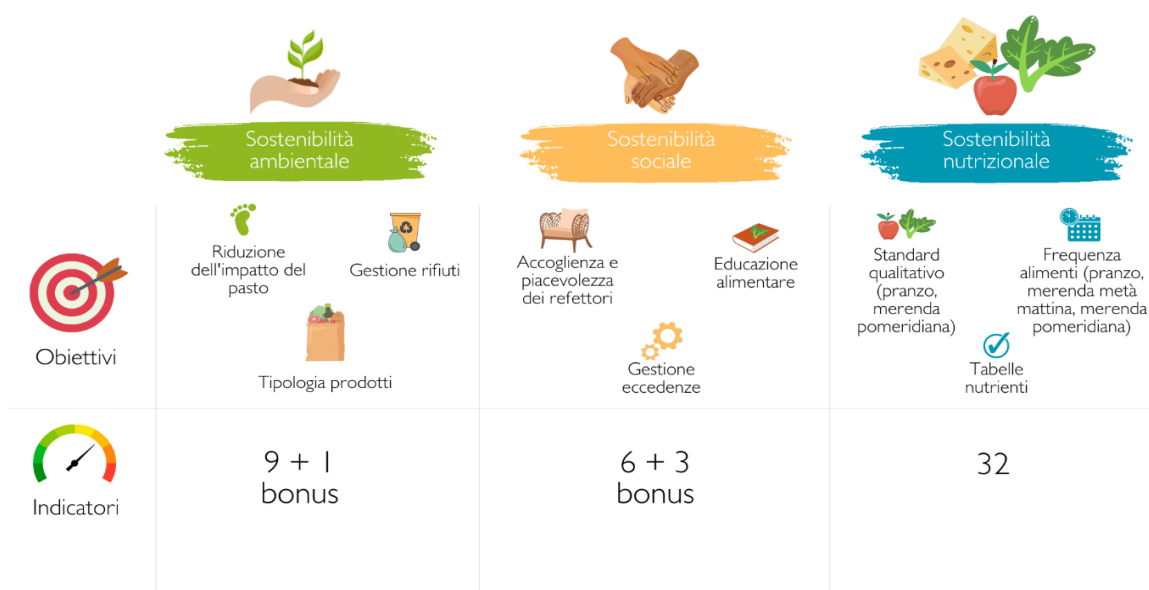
| | Sostenibilità ambientale | Sostenibilità sociale | Sostenibilità nutrizionale |
|---|---|---|---|
| Obiettivi | Riduzione dell'impatto del pasto<br>Gestione rifiuti<br>Tipologia prodotti | Accoglienza e piacevolezza dei refettori<br>Educazione alimentare<br>Gestione eccedenze | Standard qualitativo (pranzo, merenda pomeridiana)<br>Frequenza alimenti (pranzo, merenda metà mattina, merenda pomeridiana)<br>Tabelle nutrienti |
| Indicatori | 9 + 1 bonus | 6 + 3 bonus | 32 |